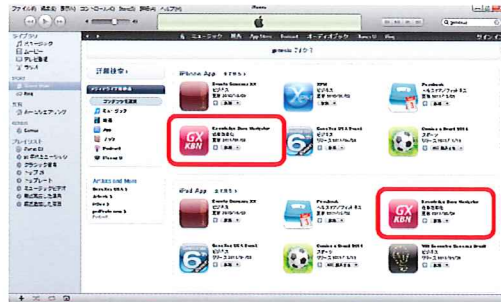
ファイル(F) 編集(E) 表示(V) コントロール(C) Store(S) ヘルプ(H)

ライブラリ
ミュージック
ムービー
テレビ番組
ラジオ

STORE
iTunes Store

共有
ホームシェアリング

GENIUS
Genius

プレイリスト

ミュージック 映画 App Store オーディオブック

genexus で検索

詳細検索

iPhone App

GX KBN

iPad App

GX KBN

Artists and More